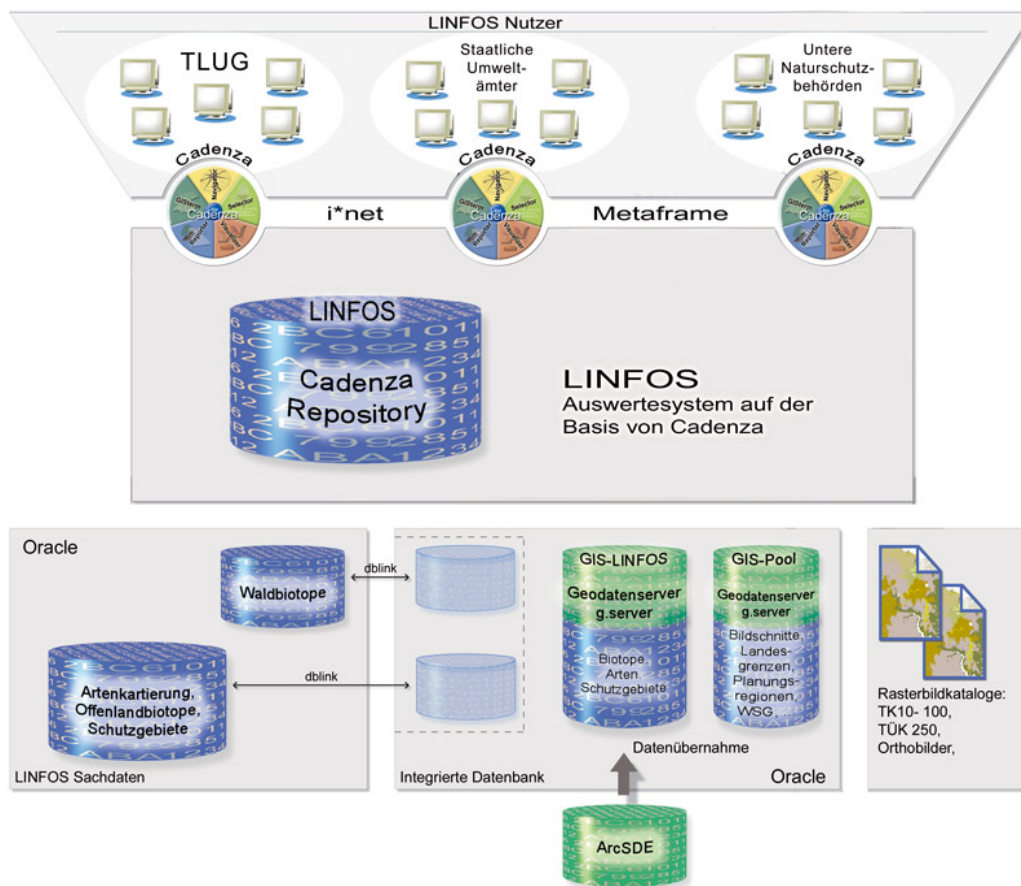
LINFOS Nutzer

TLUG

Staatliche Umweltämter

Untere Naturschutzbehörden

Cadenza

Cadenza

Cadenza

i*net

Metaframe

LINFOS

Cadenza Repository

LINFOS
Auswertesystem auf der Basis von Cadenza

Oracle

Waldbiotope

dblink

dblink

Artenkartierung, Offenlandbiotope, Schutzgebiete

LINFOS Sachdaten

GIS-LINFOS

Geodatenserver g.server

Biotope, Arten, Schutzgebiete

GIS-Pool

Geodatenserver g.server

Bildschnitte, Landesgrenzen, Planungsregionen, WSG,

Datenübernahme

Integrierte Datenbank

Oracle

ArcSDE

Rasterbildkataloge:
TK10- 100,
TÜK 250,
Orthobilder,